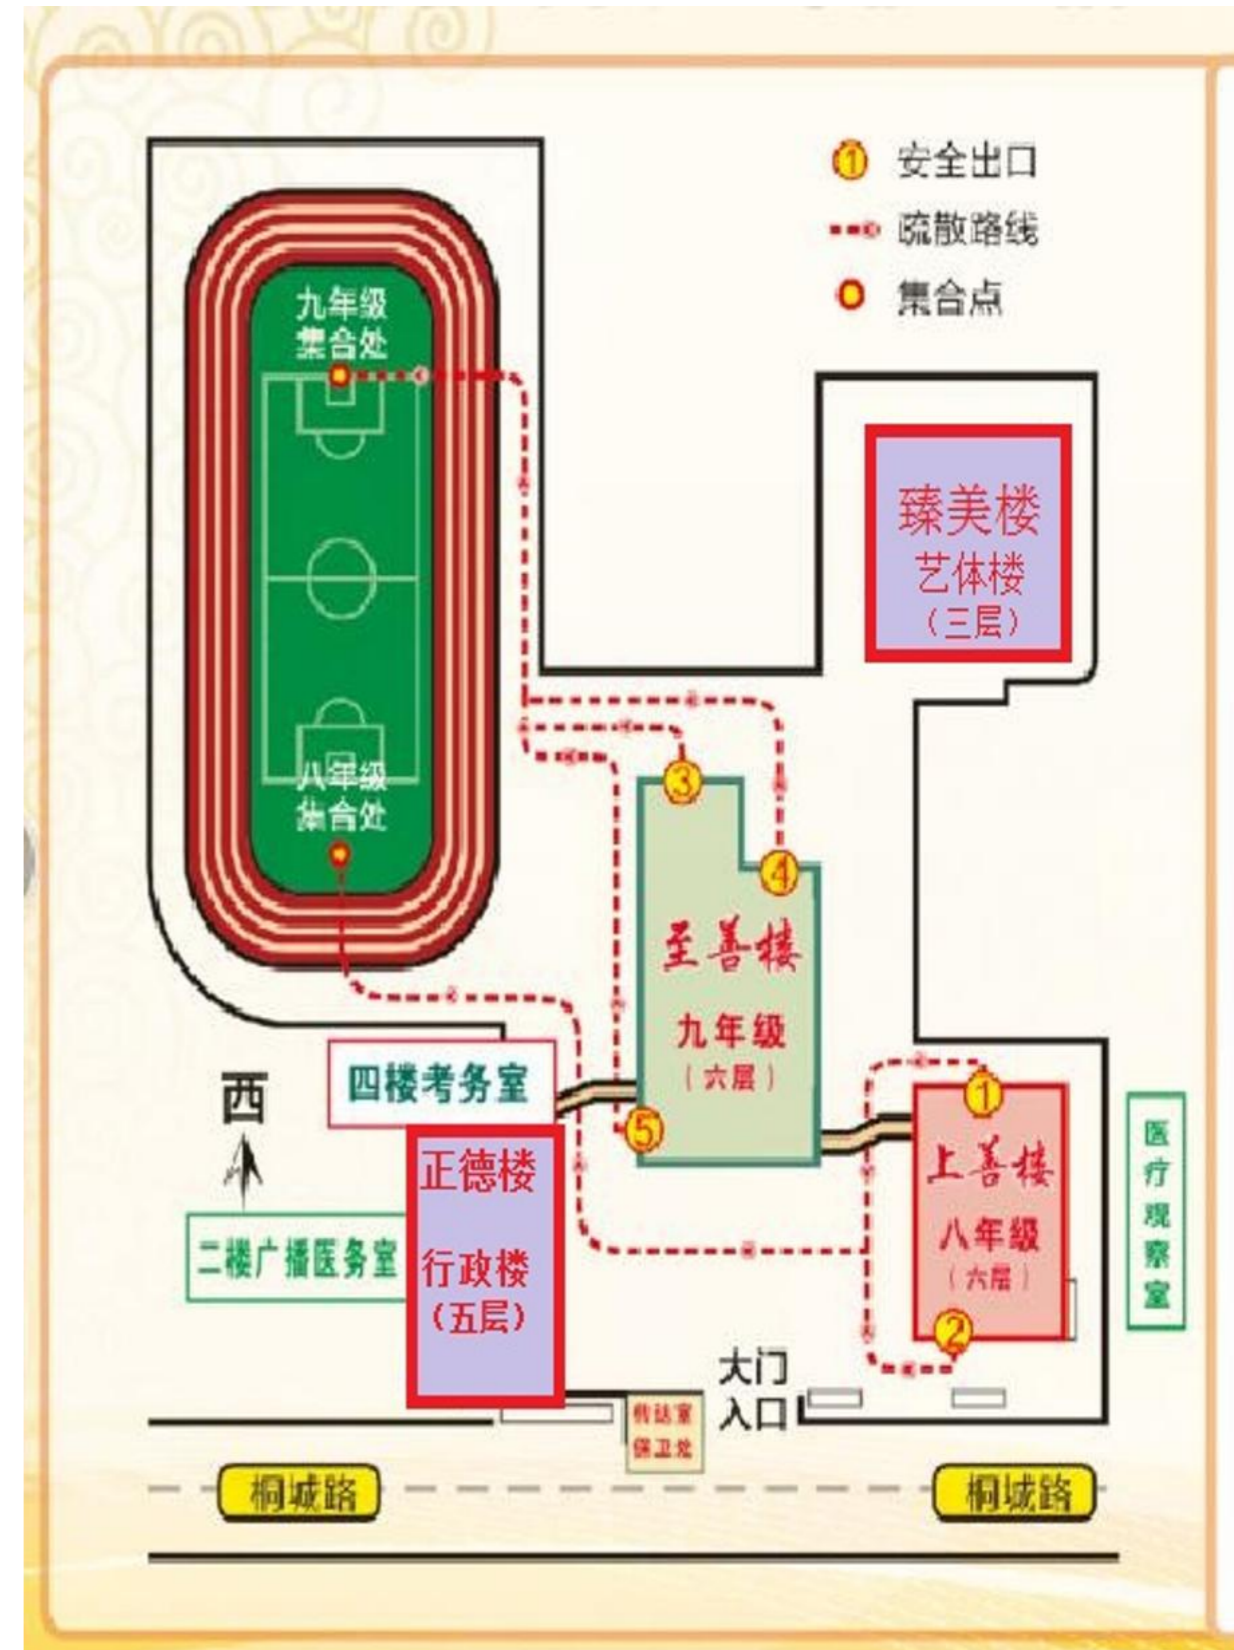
1 安全出口
疏散路线
集合点

九年级
集合处

八年级
集合处

臻美楼
艺体楼
（三层）

3

4

至善楼
九年级
（六层）

5

四楼考务室

西

正德楼
行政楼
（五层）

二楼广播医务室

1

上善楼
八年级
（六层）

2

医疗观察室

大门
入口

传达室
保卫处

桐城路

桐城路